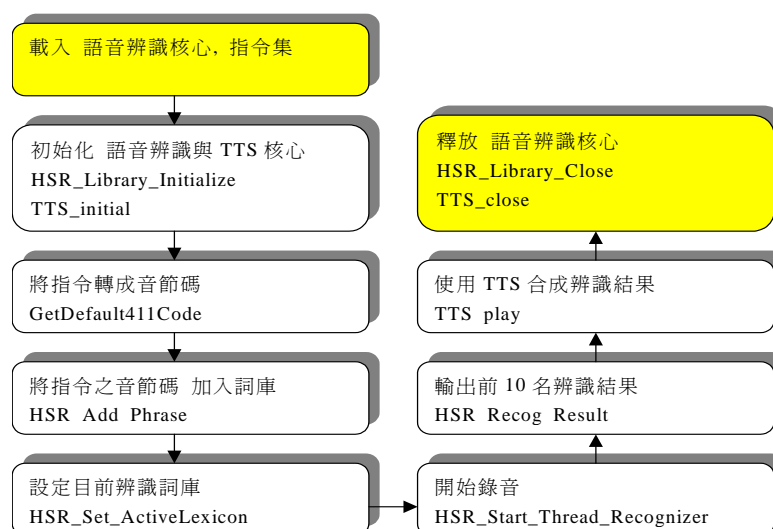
載入 語音辨識核心, 指令集

初始化 語音辨識與 TTS 核心
HSR_Library_Initialize
TTS_initial

將指令轉成音節碼
GetDefault411Code

將指令之音節碼 加入詞庫
HSR Add Phrase

設定目前辨識詞庫
HSR_Set_ActiveLexicon

開始錄音
HSR_Start_Thread_Recognizer

輸出前 10 名辨識結果
HSR Recog Result

使用 TTS 合成辨識結果
TTS play

釋放 語音辨識核心
HSR_Library_Close
TTS_close